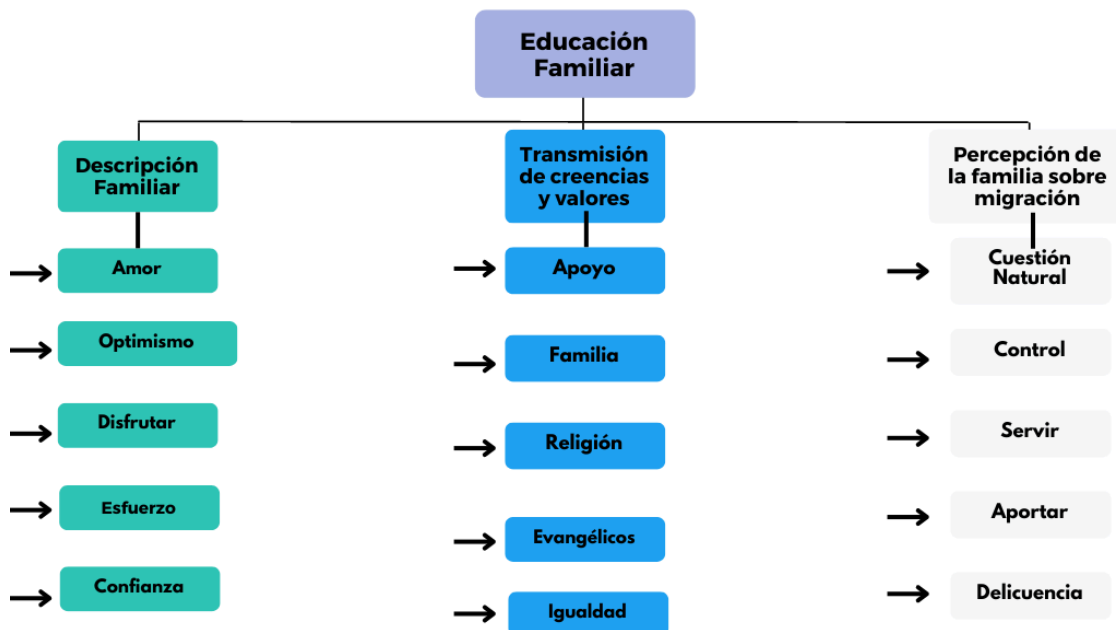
Educación Familiar

Descripción Familiar

Amor

Optimismo

Disfrutar

Esfuerzo

Confianza

Transmisión de creencias y valores

Apoyo

Familia

Religión

Evangélicos

Igualdad

Percepción de la familia sobre migración

Cuestión Natural

Control

Servir

Aportar

Delicuencia